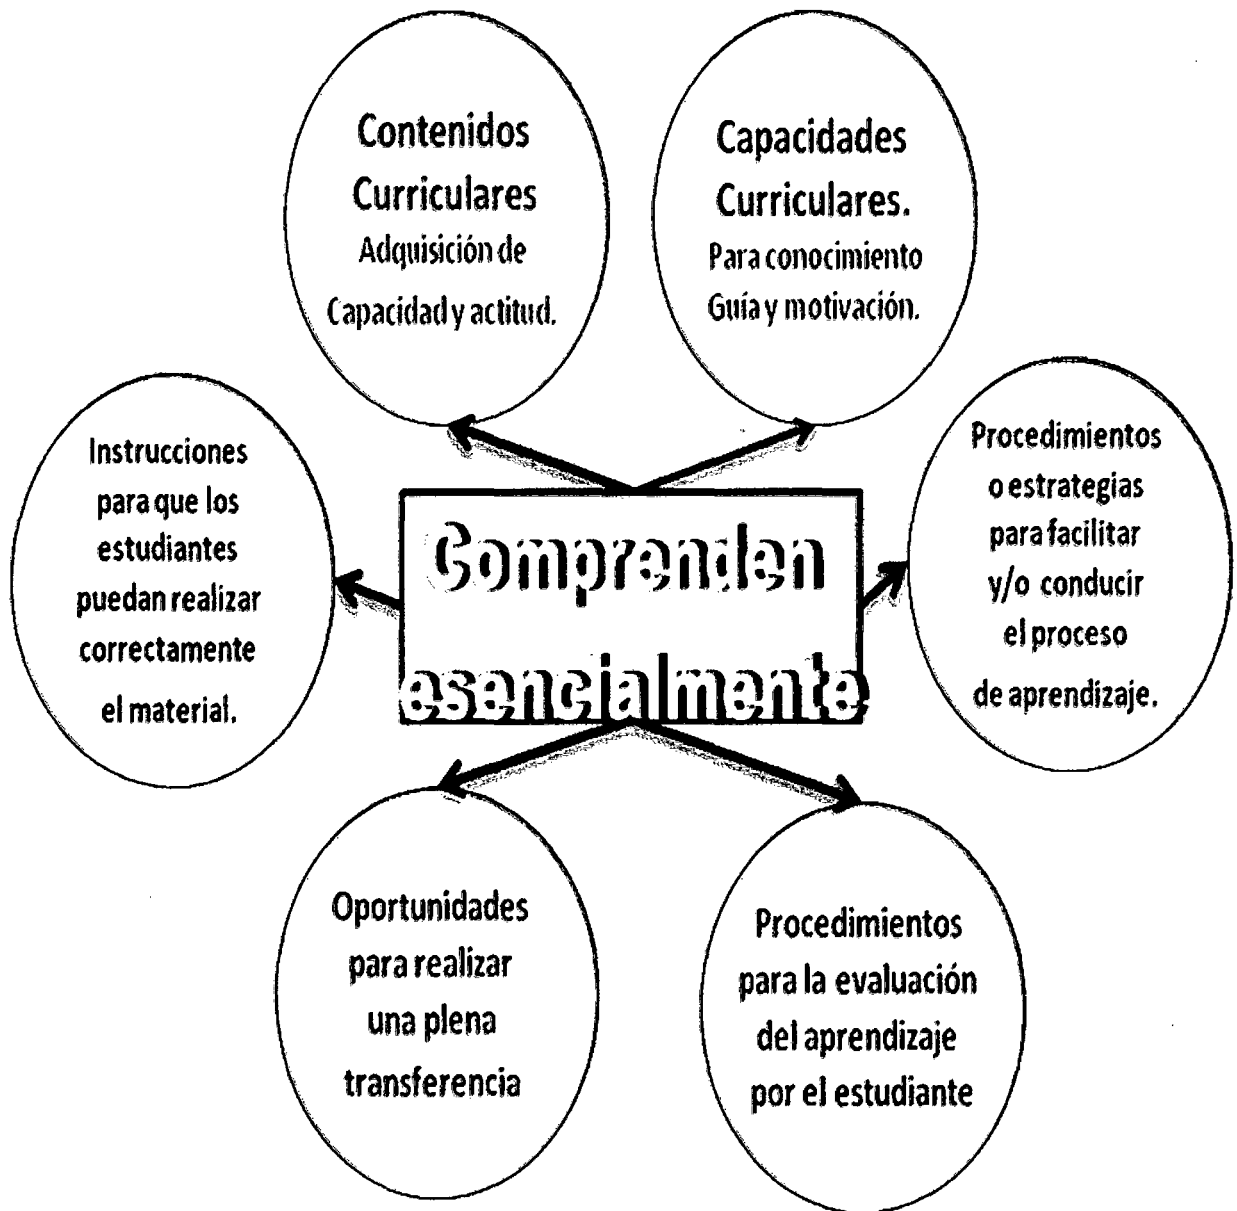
Contenidos Curriculares
Adquisición de Capacidad y actitud.

Capacidades Curriculares.
Para conocimiento Guía y motivación.

Instrucciones para que los estudiantes puedan realizar correctamente el material.

Comprenden esencialmente

Procedimientos o estrategias para facilitar y/o conducir el proceso de aprendizaje.

Oportunidades para realizar una plena transferencia

Procedimientos para la evaluación del aprendizaje por el estudiante